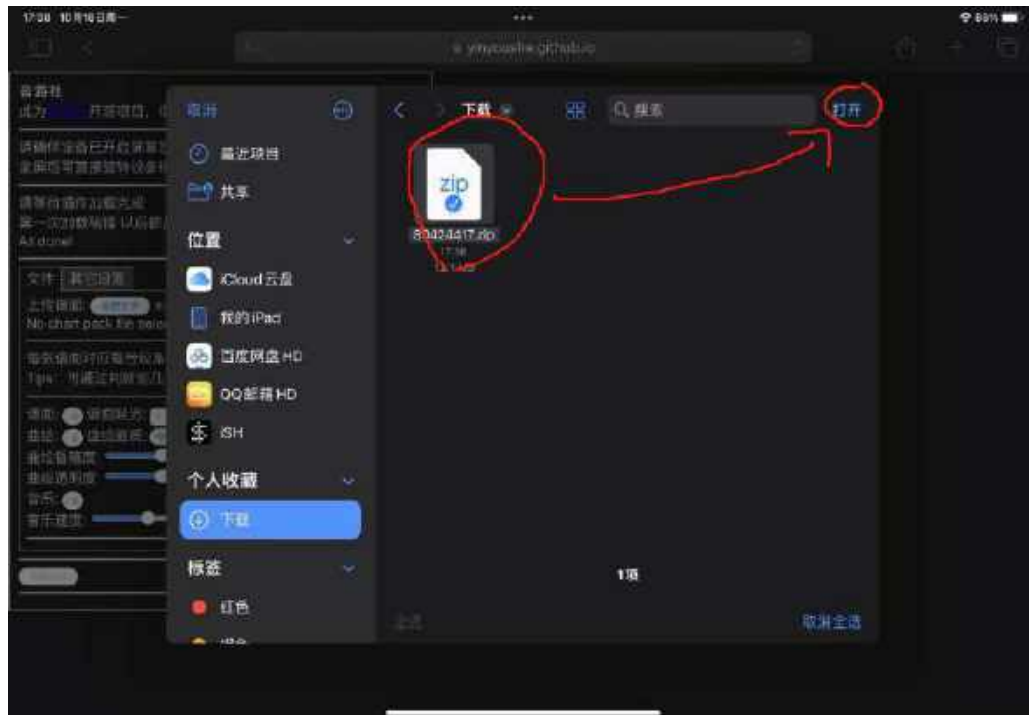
17:38 10月16日周一

yinyouline.github.io

音游社
成为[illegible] 开源项目，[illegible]

请确保设备已开启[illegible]
全屏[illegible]

请等待操作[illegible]
第一次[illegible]
All done!

文件 其它设置
上传谱面 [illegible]
No chart pack file selected

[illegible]
Tips: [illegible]

谱面 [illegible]
曲绘 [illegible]
曲绘背景度
曲绘透明度
音乐
音乐速度

取消

最近项目

共享

位置

iCloud 云盘

我的 iPad

百度网盘 HD

QQ邮箱 HD

iSH

个人收藏

下载

标签

红色

下载

搜索

打开

zip

80424417.zip

1项

全选

取消全选